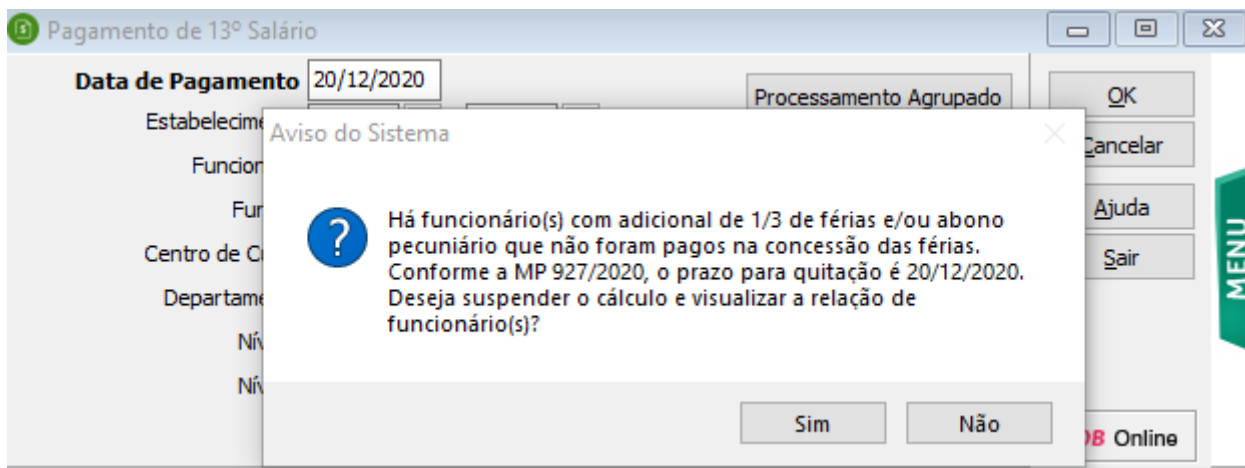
Pagamento de 13º Salário

Data de Pagamento 20/12/2020

Processamento Agrupado

Estabelecim

Funcion

Fun

Centro de C

Departame

Nív

Nív

OK

Cancelar

Ajuda

Sair

MENU

DB Online

Aviso do Sistema

Há funcionário(s) com adicional de 1/3 de férias e/ou abono pecuniário que não foram pagos na concessão das férias. Conforme a MP 927/2020, o prazo para quitação é 20/12/2020. Deseja suspender o cálculo e visualizar a relação de funcionário(s)?

Sim

Não